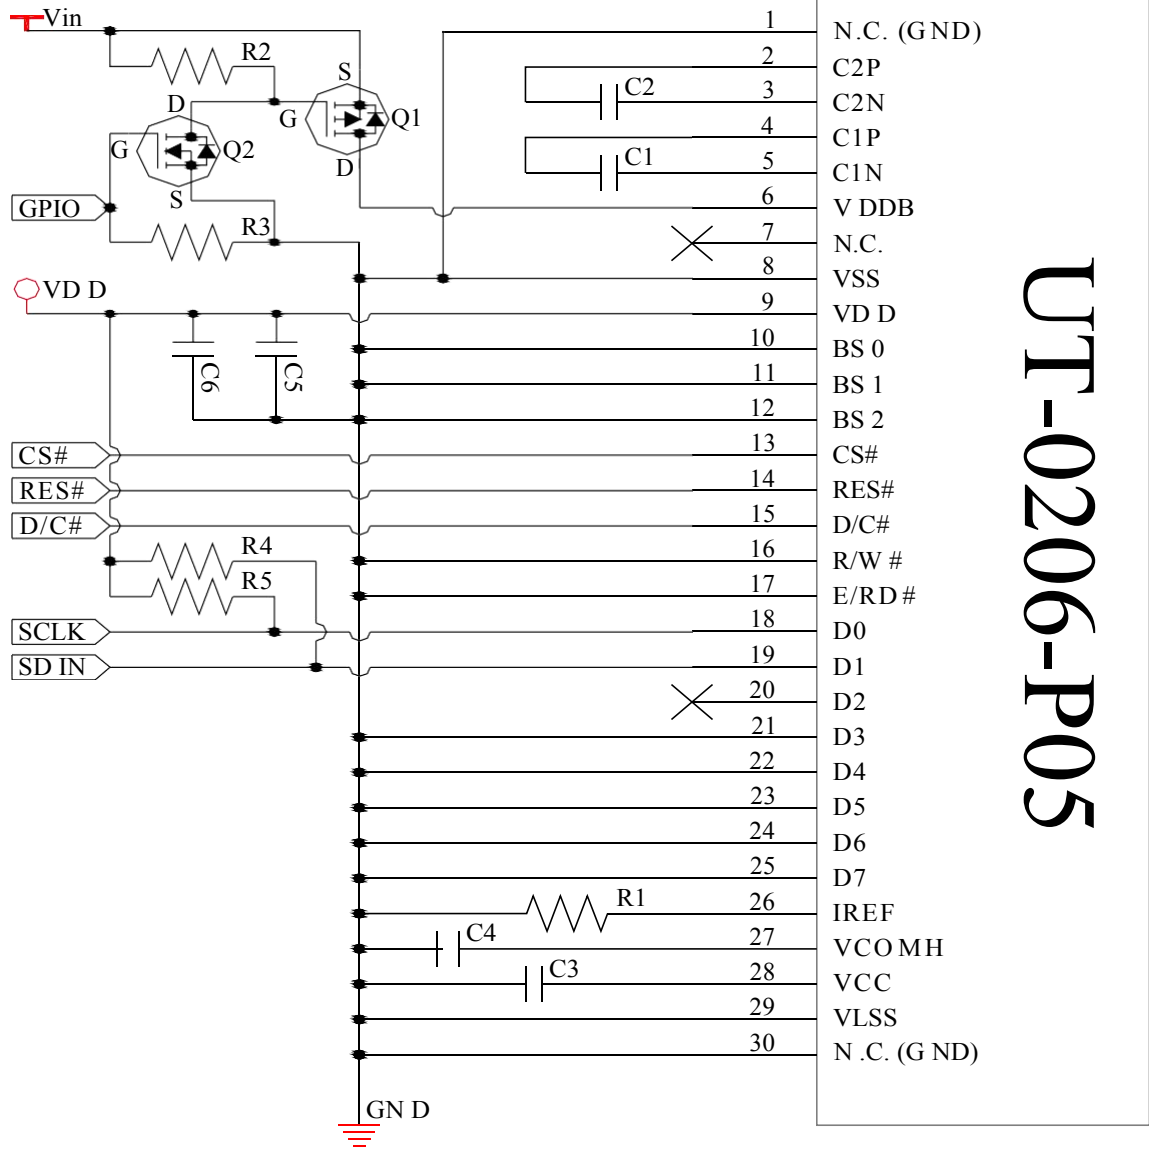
Vin
R2
S
D
G
Q1
G
Q2
D
S
GPIO
R3
VD D
C6
C5
CS#
RES#
D/C#
R4
R5
SCLK
SD IN
R1
C4
C3
C2
C1
GN D

1 N.C. (GND)
2 C2P
3 C2N
4 C1P
5 C1N
6 V DDB
7 N.C.
8 VSS
9 VD D
10 BS 0
11 BS 1
12 BS 2
13 CS#
14 RES#
15 D/C#
16 R/W #
17 E/RD #
18 D0
19 D1
20 D2
21 D3
22 D4
23 D5
24 D6
25 D7
26 IREF
27 VCO MH
28 VCC
29 VLSS
30 N .C. (G ND)

UT-0206-P05